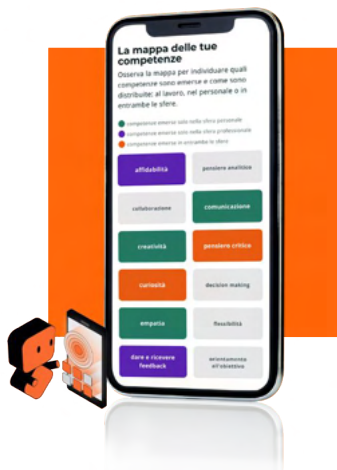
La mappa delle tue competenze

Osserva la mappa per individuare quali competenze sono emerse e come sono distribuite: al lavoro, nel personale o in entrambe le sfere.

competenze emerse solo nella sfera personale
competenze emerse solo nella sfera professionale
competenze emerse in entrambe le sfere

affidabilità
pensiero analitico
collaborazione
comunicazione
creatività
pensiero critico
curiosità
decision making
empatia
flessibilità
dare e ricevere feedback
orientamento all'obiettivo